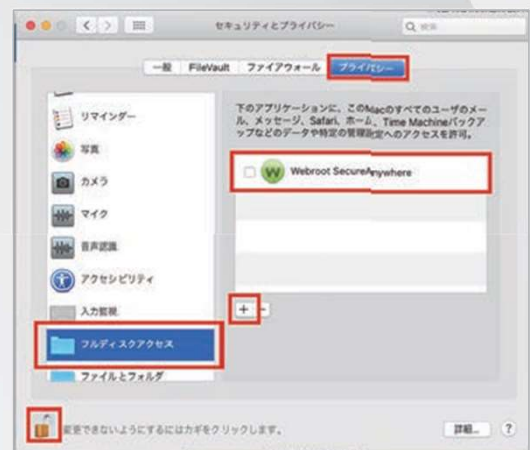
セキュリティとプライバシー

Q 検索

一般　FileVault　ファイアウォール　プライバシー

リマインダー

写真

カメラ

マイク

音声認識

アクセシビリティ

入力監視

フルディスクアクセス

ファイルとフォルダ

下のアプリケーションに、このMacのすべてのユーザのメール、メッセージ、Safari、ホーム、Time Machineバックアップなどのデータや特定の管理設定へのアクセスを許可。

Webroot SecureAnywhere

+ −

変更できないようにするにはカギをクリックします。

詳細...

?